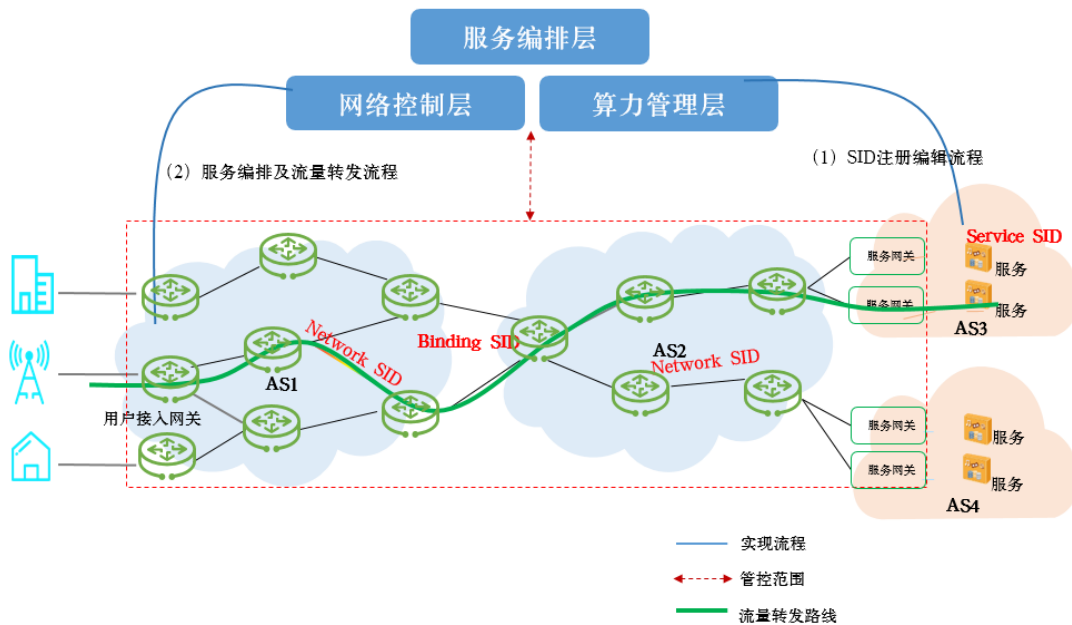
服务编排层

网络控制层

算力管理层

(2) 服务编排及流量转发流程

(1) SID注册编辑流程

Service SID

服务网关

服务

服务网关

服务

AS3

Network SID

Binding SID

AS2

Network SID

AS1

用户接入网关

服务网关

服务

服务网关

服务

AS4

实现流程

管控范围

流量转发路线